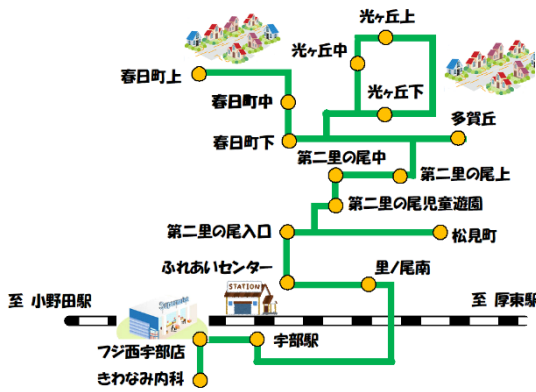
光ヶ丘上

光ヶ丘中

春日町上

光ヶ丘下

春日町中

多賀丘

春日町下

第二里の尾中

第二里の尾上

第二里の尾児童遊園

第二里の尾入口

松見町

ふれあいセンター

里ノ尾南

至 小野田駅

STATION

至 厚東駅

フジ西宇部店

宇部駅

きわなみ内科